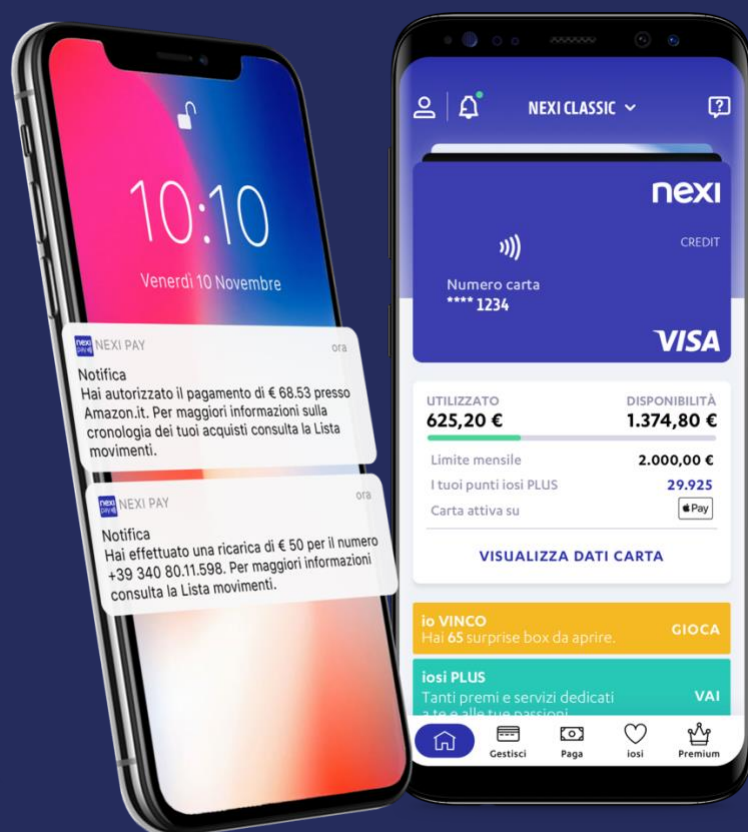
10:10

Venerdì 10 Novembre

nexi pay NEXI PAY ora

Notifica
Hai autorizzato il pagamento di € 68.53 presso Amazon.it. Per maggiori informazioni sulla cronologia dei tuoi acquisti consulta la Lista movimenti.

nexi pay NEXI PAY ora

Notifica
Hai effettuato una ricarica di € 50 per il numero +39 340 80.11.598. Per maggiori informazioni consulta la Lista movimenti.

NEXI CLASSIC

nexi

CREDIT

Numero carta
**** 1234

VISA

UTILIZZATO
625,20 €

DISPONIBILITÀ
1.374,80 €

Limite mensile 2.000,00 €
I tuoi punti iosi PLUS 29.925
Carta attiva su Pay

VISUALIZZA DATI CARTA

io VINCO
Hai 65 surprise box da aprire.
GIOCA

iosi PLUS
Tanti premi e servizi dedicati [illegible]
VAI

Gestisci Paga iosi Premium